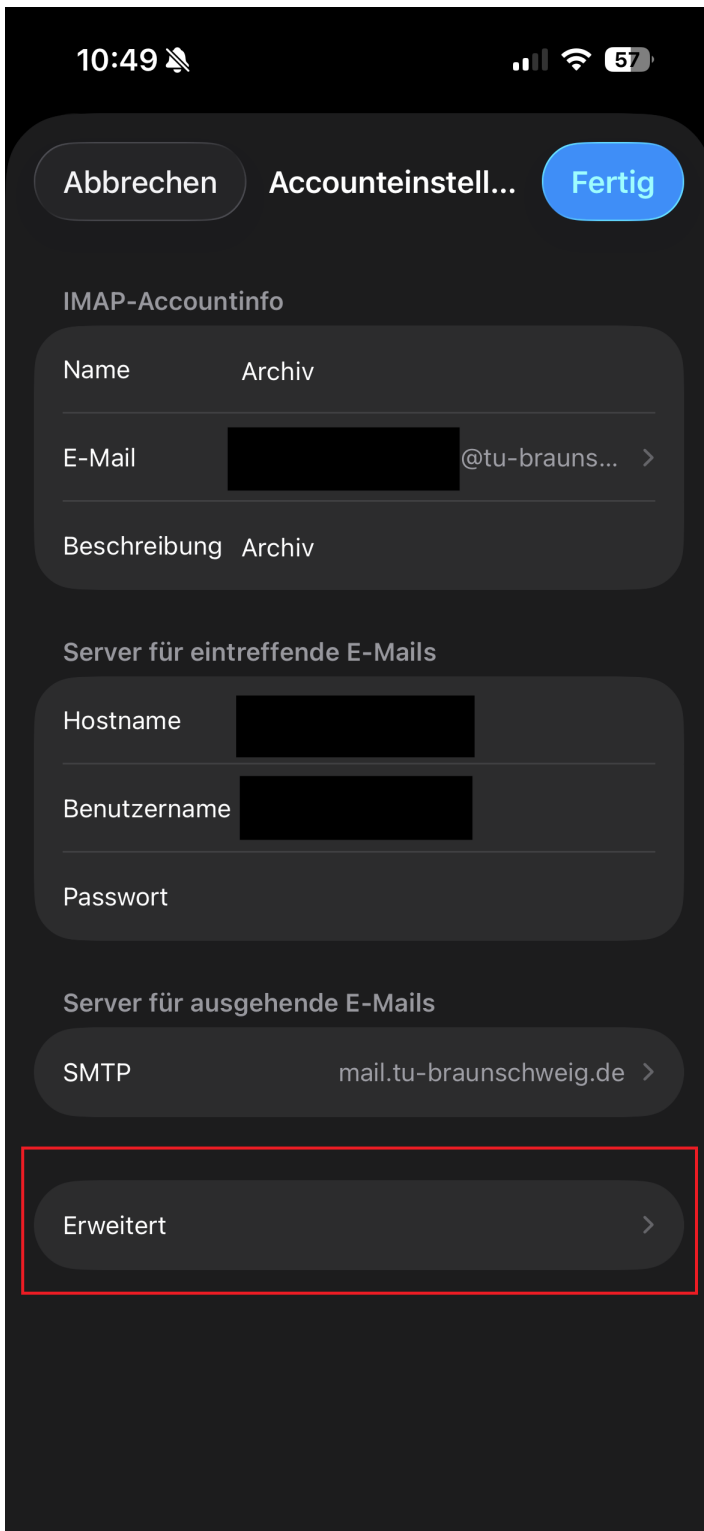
10:49

57

Abbrechen Accounteinstell... Fertig

IMAP-Accountinfo

Name Archiv

E-Mail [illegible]@tu-brauns...

Beschreibung Archiv

Server für eintreffende E-Mails

Hostname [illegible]

Benutzername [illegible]

Passwort

Server für ausgehende E-Mails

SMTP mail.tu-braunschweig.de

Erweitert